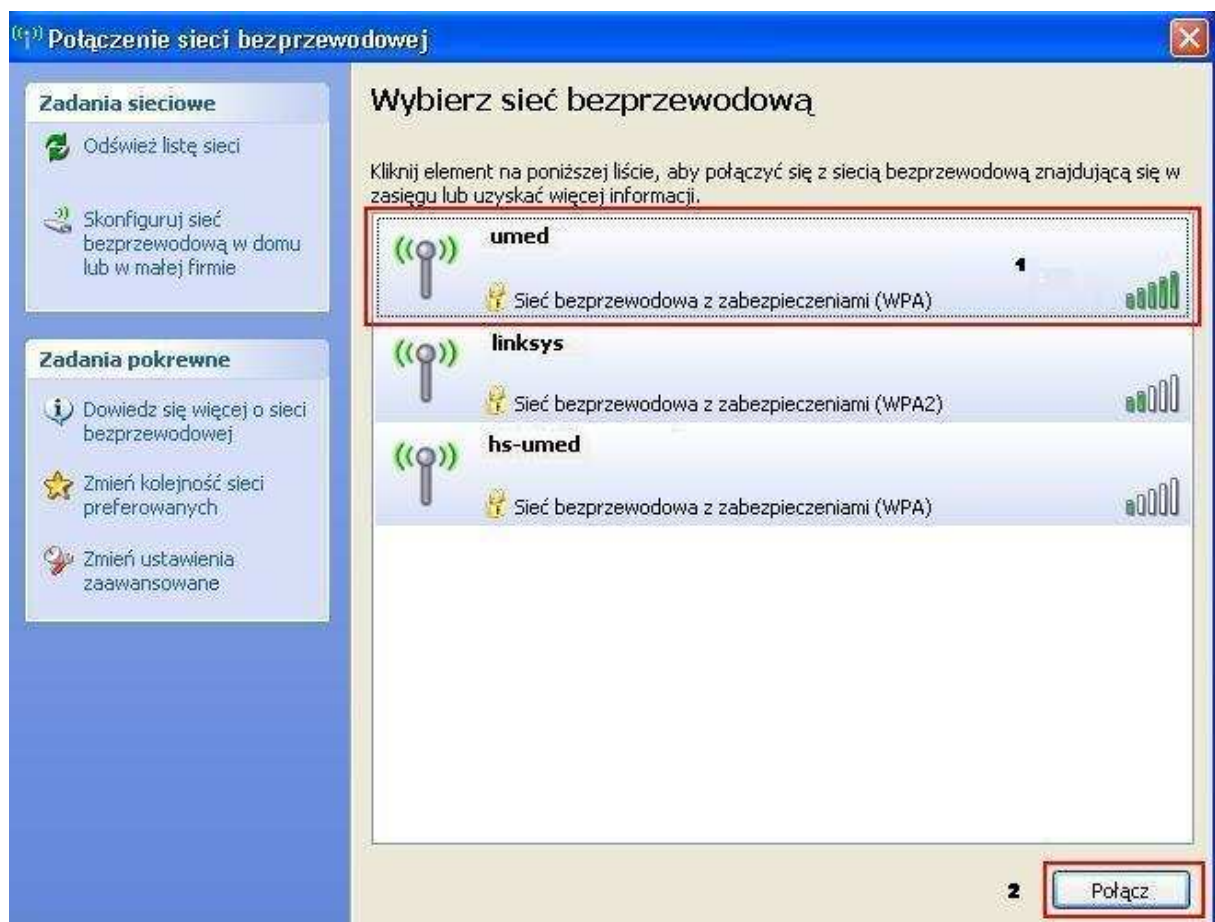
Połączenie sieci bezprzewodowej

Zadania sieciowe

Odśwież listę sieci

Skonfiguruj sieć bezprzewodową w domu lub w małej firmie

Zadania pokrewne

Dowiedz się więcej o sieci bezprzewodowej

Zmień kolejność sieci preferowanych

Zmień ustawienia zaawansowane

Wybierz sieć bezprzewodową

Kliknij element na poniższej liście, aby połączyć się z siecią bezprzewodową znajdującą się w zasięgu lub uzyskać więcej informacji.

umed

1

Sieć bezprzewodowa z zabezpieczeniami (WPA)

linksys

Sieć bezprzewodowa z zabezpieczeniami (WPA2)

hs-umed

Sieć bezprzewodowa z zabezpieczeniami (WPA)

2

Połącz